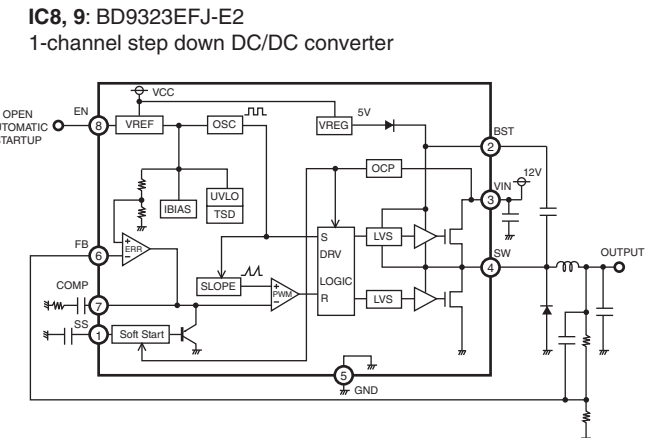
**IC8, 9**: BD9323EFJ-E2
1-channel step down DC/DC converter

VCC
OPEN
AUTOMATIC
STARTUP
EN
8
VREF
OSC
VREG
5V
BST
2
OCP
UVLO
IBIAS
TSD
VIN
3
12V
S
DRV
LVS
SW
4
OUTPUT
FB
6
+
ERR
−
SLOPE
+
PWM
−
LOGIC
R
LVS
COMP
7
SS
1
Soft Start
5
GND